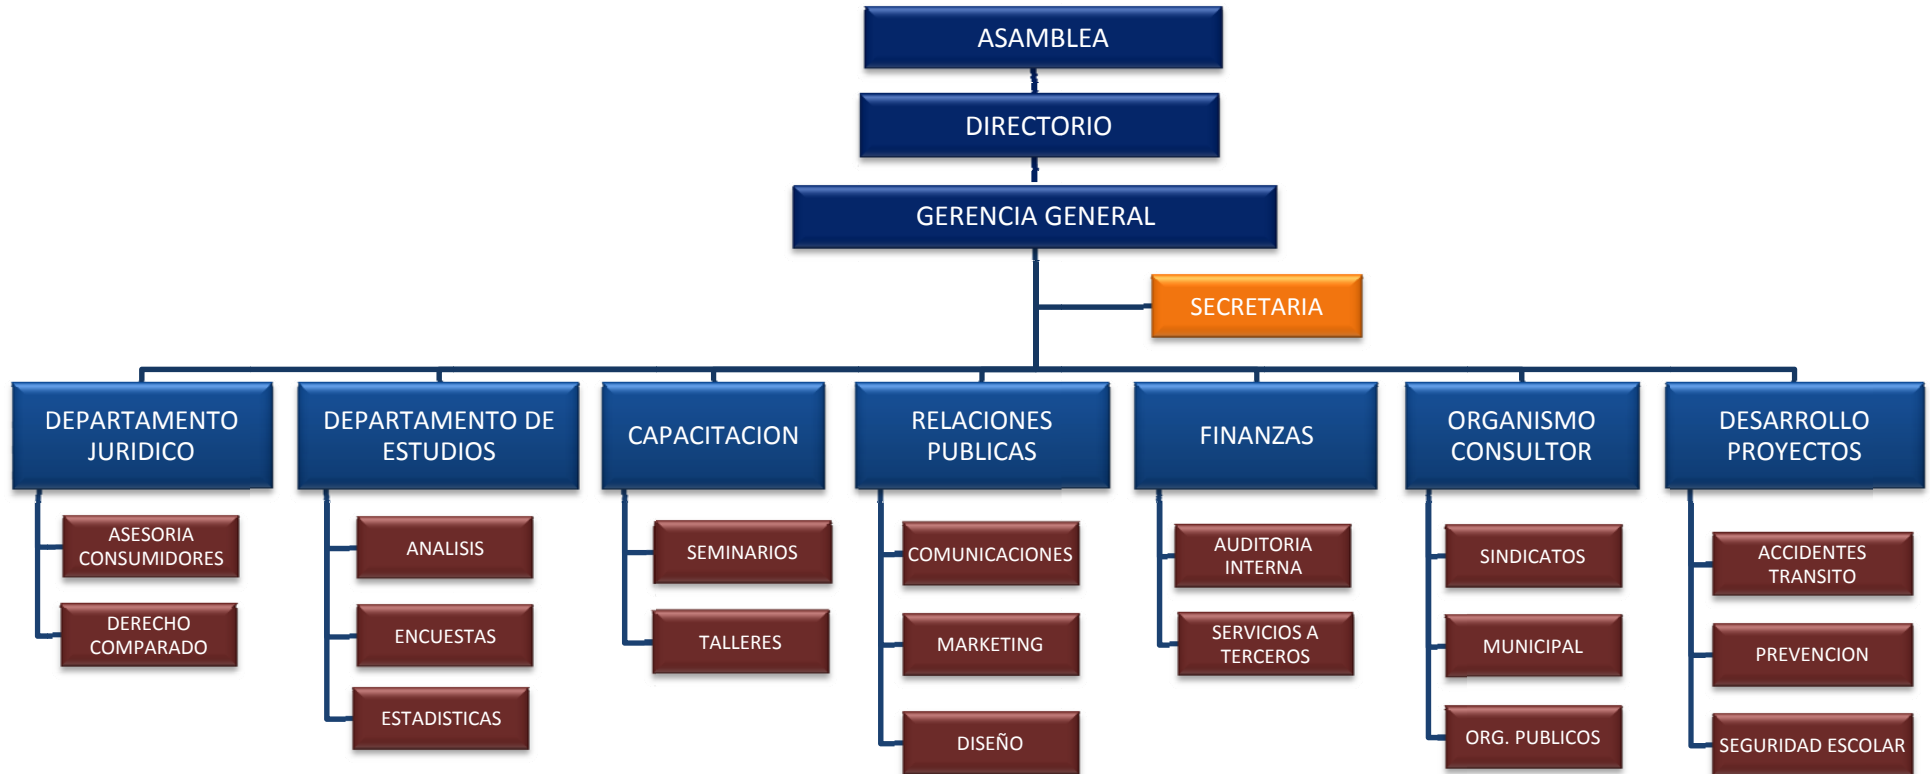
ASAMBLEA

DIRECTORIO

GERENCIA GENERAL

SECRETARIA

DEPARTAMENTO JURIDICO

ASESORIA CONSUMIDORES

DERECHO COMPARADO

DEPARTAMENTO DE ESTUDIOS

ANALISIS

ENCUESTAS

ESTADISTICAS

CAPACITACION

SEMINARIOS

TALLERES

RELACIONES PUBLICAS

COMUNICACIONES

MARKETING

DISEÑO

FINANZAS

AUDITORIA INTERNA

SERVICIOS A TERCEROS

ORGANISMO CONSULTOR

SINDICATOS

MUNICIPAL

ORG. PUBLICOS

DESARROLLO PROYECTOS

ACCIDENTES TRANSITO

PREVENCION

SEGURIDAD ESCOLAR